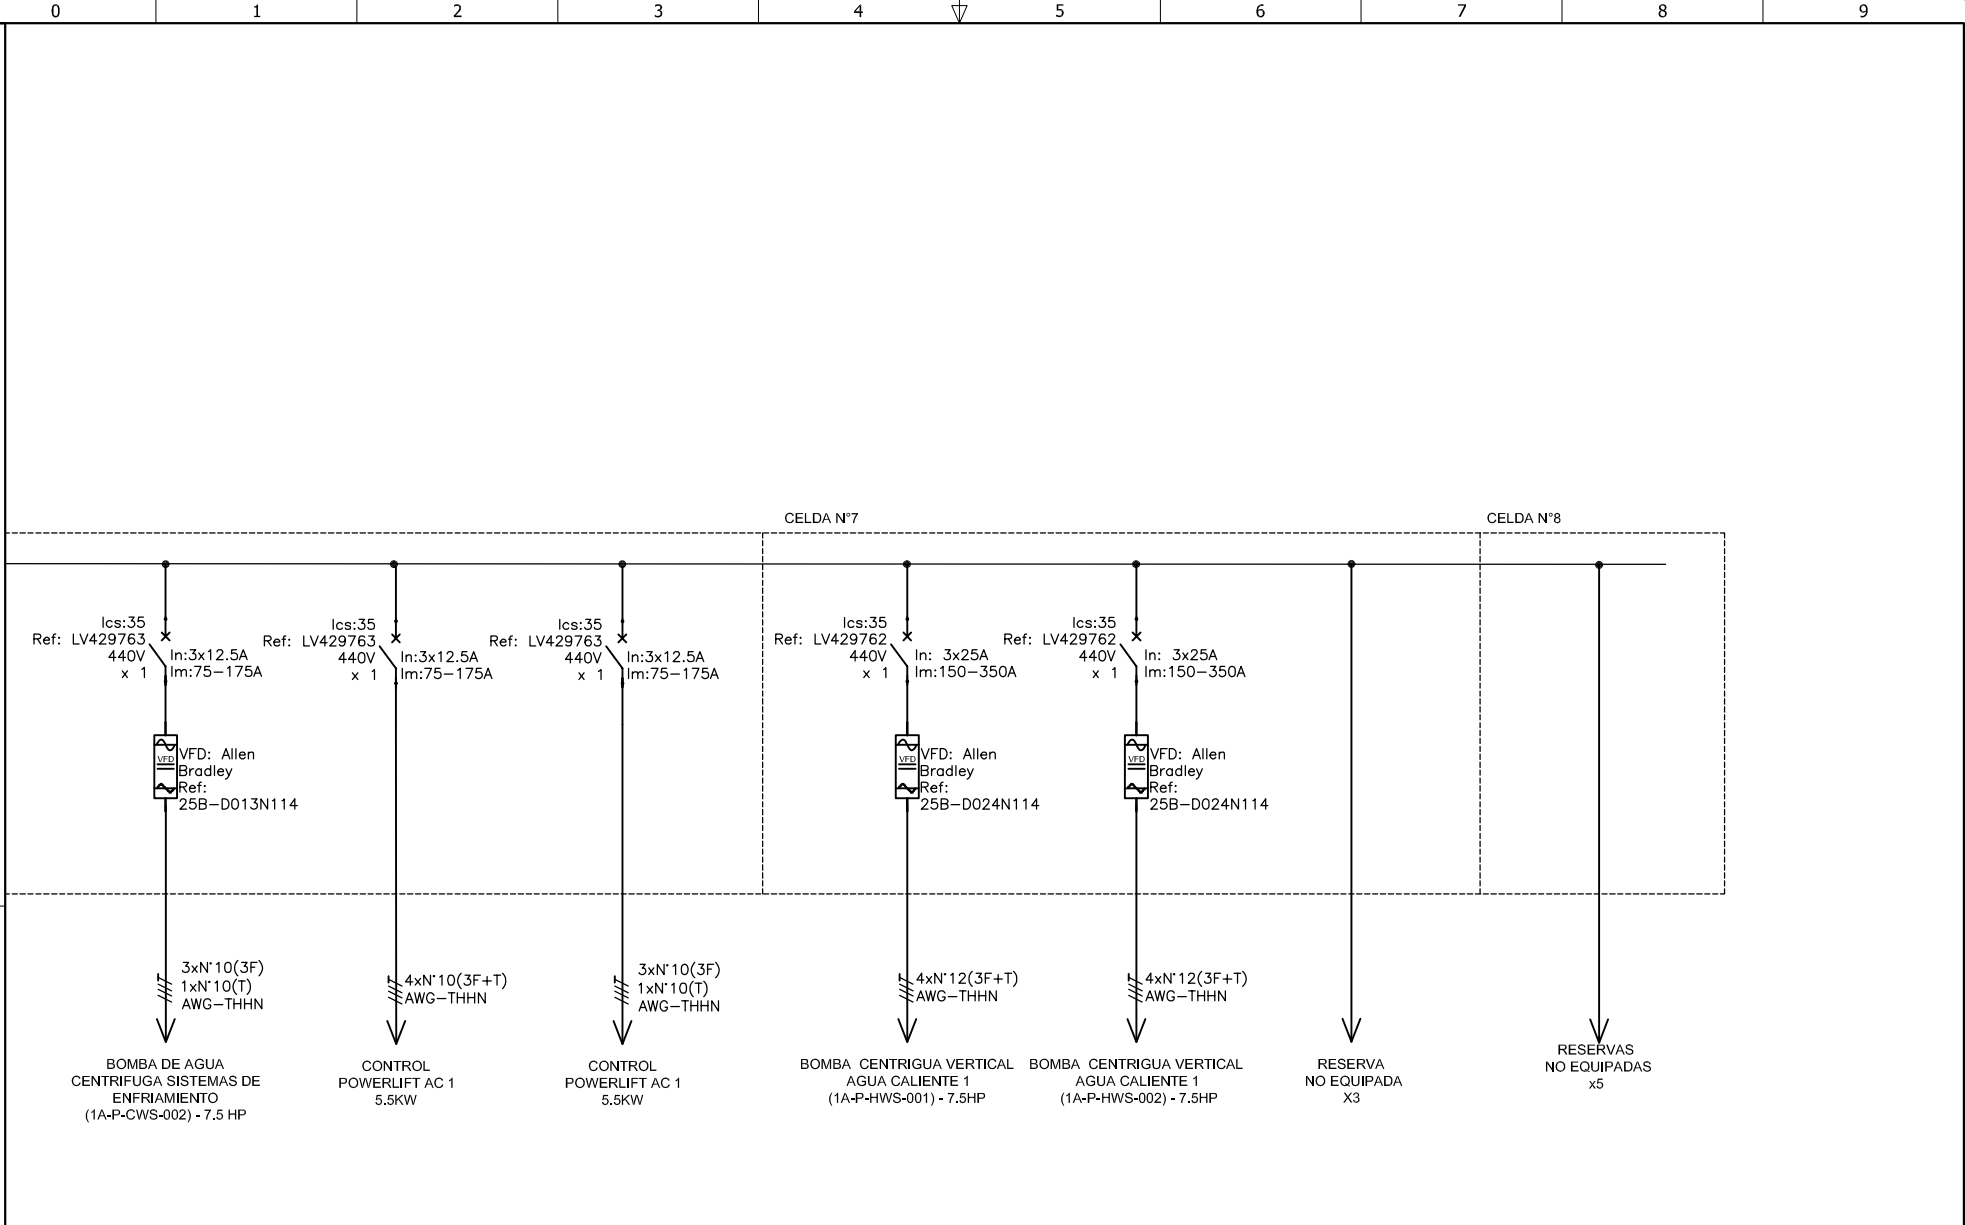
0 1 2 3 4 5 6 7 8 9

CELDA N°7

CELDA N°8

Ics:35
Ref: LV429763
440V
x 1
In:3x12.5A
Im:75−175A

VFD
VFD: Allen Bradley
Ref:
25B−D013N114

3xN°10(3F)
1xN°10(T)
AWG−THHN

BOMBA DE AGUA
CENTRIFUGA SISTEMAS DE
ENFRIAMIENTO
(1A-P-CWS-002) - 7.5 HP

Ics:35
Ref: LV429763
440V
x 1
In:3x12.5A
Im:75−175A

4xN°10(3F+T)
AWG−THHN

CONTROL
POWERLIFT AC 1
5.5KW

Ics:35
Ref: LV429763
440V
x 1
In:3x12.5A
Im:75−175A

3xN°10(3F)
1xN°10(T)
AWG−THHN

CONTROL
POWERLIFT AC 1
5.5KW

Ics:35
Ref: LV429762
440V
x 1
In: 3x25A
Im:150−350A

VFD
VFD: Allen Bradley
Ref:
25B−D024N114

4xN°12(3F+T)
AWG−THHN

BOMBA CENTRIGUA VERTICAL
AGUA CALIENTE 1
(1A-P-HWS-001) - 7.5HP

Ics:35
Ref: LV429762
440V
x 1
In: 3x25A
Im:150−350A

VFD
VFD: Allen Bradley
Ref:
25B−D024N114

4xN°12(3F+T)
AWG−THHN

BOMBA CENTRIGUA VERTICAL
AGUA CALIENTE 1
(1A-P-HWS-002) - 7.5HP

RESERVA
NO EQUIPADA
X3

RESERVAS
NO EQUIPADAS
x5